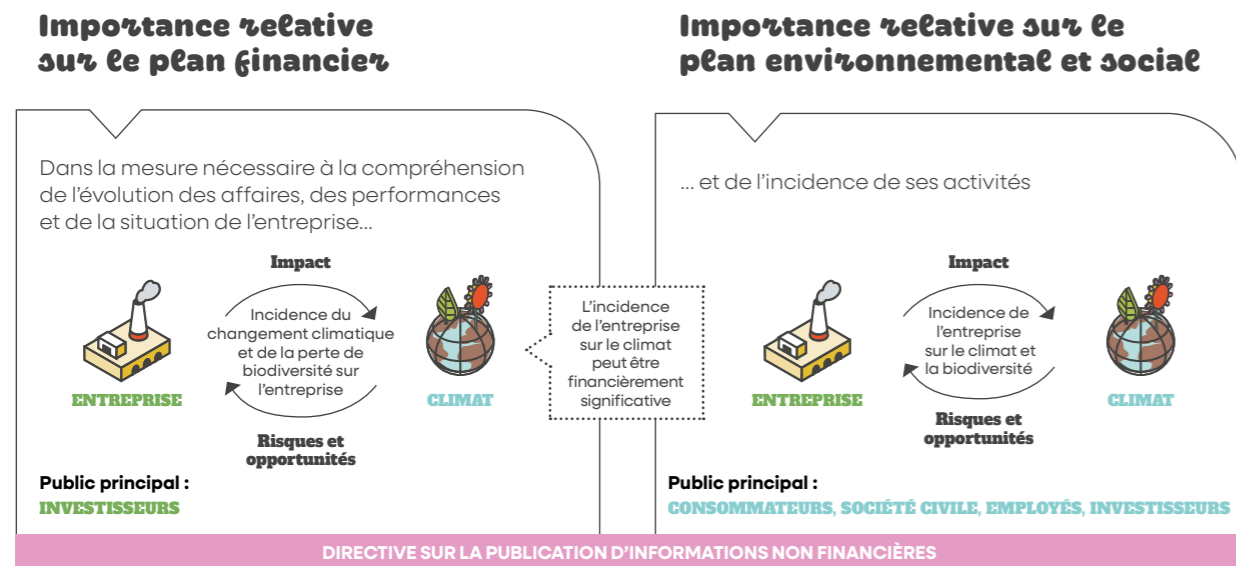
Importance relative sur le plan financier

Dans la mesure nécessaire à la compréhension de l'évolution des affaires, des performances et de la situation de l'entreprise…

Impact

Incidence du changement climatique et de la perte de biodiversité sur l'entreprise

ENTREPRISE

CLIMAT

Risques et opportunités

Public principal :
INVESTISSEURS

L'incidence de l'entreprise sur le climat peut être financièrement significative

Importance relative sur le plan environnemental et social

… et de l'incidence de ses activités

Impact

Incidence de l'entreprise sur le climat et la biodiversité

ENTREPRISE

CLIMAT

Risques et opportunités

Public principal :
CONSOMMATEURS, SOCIÉTÉ CIVILE, EMPLOYÉS, INVESTISSEURS

DIRECTIVE SUR LA PUBLICATION D'INFORMATIONS NON FINANCIÈRES